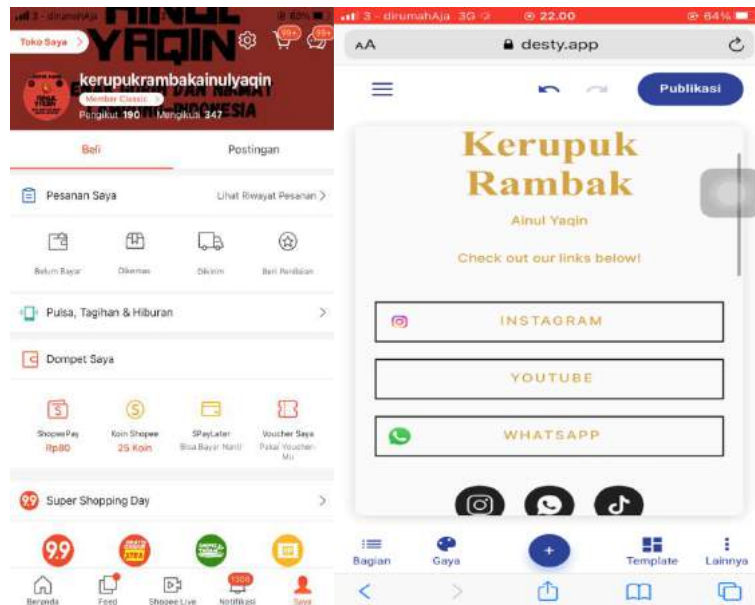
3 - dirumahAja 60%

AINUL YAQIN

Toko Saya

99+ 99+

kerupukrambakainulyaqin

Member Classic

Pengikut 190 Mengikuti 347

Beli

Postingan

Pesanan Saya

Lihat Riwayat Pesanan

Belum Bayar

Dikemas

Dikirim

Beri Penilaian

Pulsa, Tagihan & Hiburan

Dompet Saya

ShopeePay Rp80

Koin Shopee 25 Koin

SPayLater Bisa Bayar Nanti

Voucher Saya Pakai Voucher-Mu

Super Shopping Day

Beranda

Feed

Shopee Live

1300 Notifikasi

Saya

3 - dirumahAja 3G 22.00 64%

AA desty.app

Publikasi

Kerupuk Rambak

Ainul Yaqin

Check out our links below!

INSTAGRAM

YOUTUBE

WHATSAPP

Bagian

Gaya

Template

Lainnya